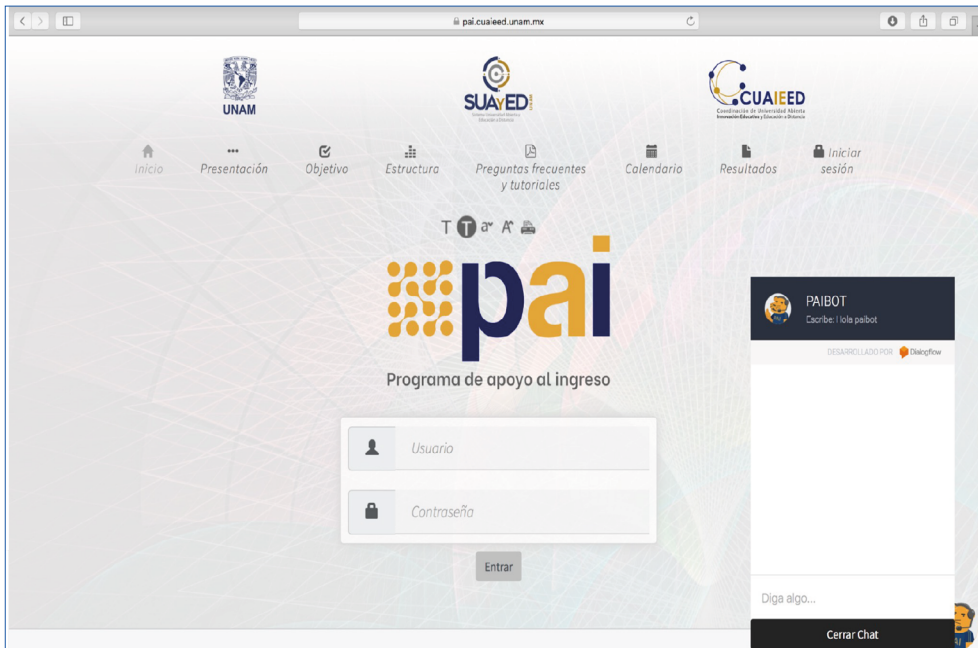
pai.cuaieed.unam.mx

UNAM

SUAyED
Sistema Universidad Abierta y Educación a Distancia

CUAIEED
Coordinación de Universidad Abierta Innovación Educativa y Educación a Distancia

Inicio Presentación Objetivo Estructura Preguntas frecuentes y tutoriales Calendario Resultados Iniciar sesión

T T a A

pai

Programa de apoyo al ingreso

Usuario

Contraseña

Entrar

PAIBOT
Escribe: Hola paibot

DESARROLLADO POR Dialogflow

Diga algo...

Cerrar Chat